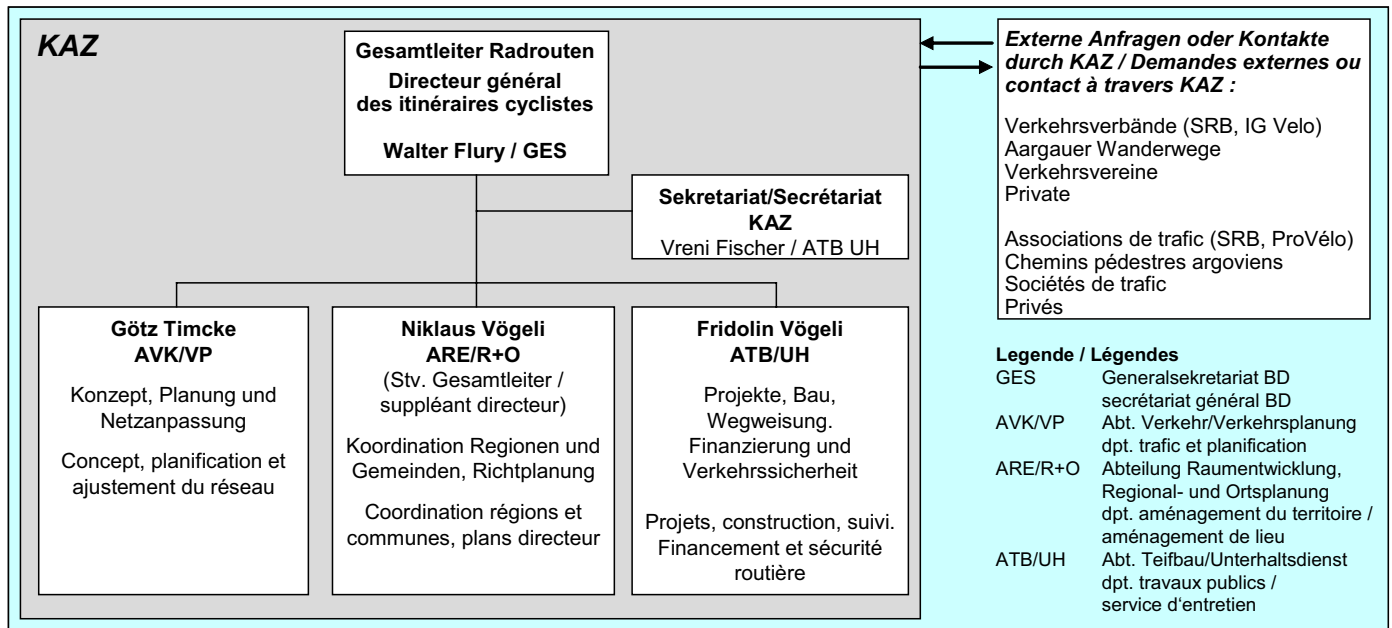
KAZ

Gesamtleiter Radrouten
Directeur général des itinéraires cyclistes

Walter Flury / GES

Sekretariat/Secrétariat KAZ
Vreni Fischer / ATB UH

Götz Timcke
AVK/VP

Konzept, Planung und Netzanpassung

Concept, planification et ajustement du réseau

Niklaus Vögeli
ARE/R+O
(Stv. Gesamtleiter / suppléant directeur)

Koordination Regionen und Gemeinden, Richtplanung

Coordination régions et communes, plans directeur

Fridolin Vögeli
ATB/UH

Projekte, Bau, Wegweisung. Finanzierung und Verkehrssicherheit

Projets, construction, suivi. Financement et sécurité routière

Externe Anfragen oder Kontakte durch KAZ / Demandes externes ou contact à travers KAZ :

Verkehrsverbände (SRB, IG Velo)
Aargauer Wanderwege
Verkehrsvereine
Private

Associations de trafic (SRB, ProVélo)
Chemins pédestres argoviens
Sociétés de trafic
Privés

Legende / Légendes

| | |
|---|---|
| GES | Generalsekretariat BD secrétariat général BD |
| AVK/VP | Abt. Verkehr/Verkehrsplanung dpt. trafic et planification |
| ARE/R+O | Abteilung Raumentwicklung, Regional- und Ortsplanung dpt. aménagement du territoire / aménagement de lieu |
| ATB/UH | Abt. Teifbau/Unterhaltsdienst dpt. travaux publics / service d'entretien |